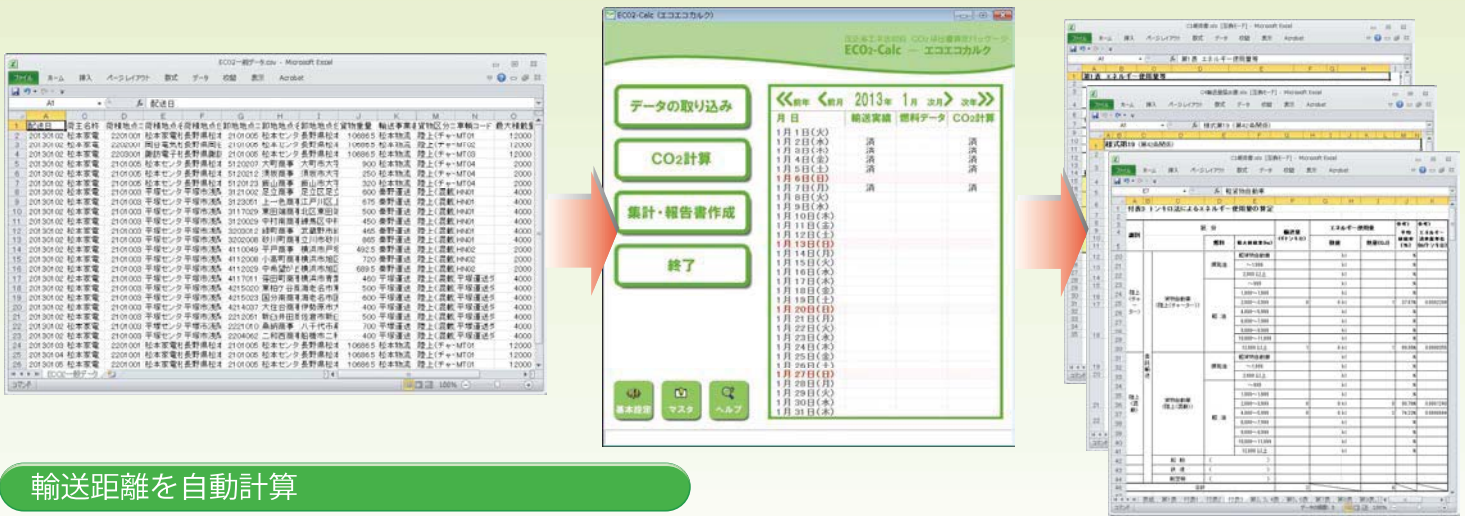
ECO2一括データ.csv - Microsoft Excel

ファイル　ホーム　挿入　ページレイアウト　数式　データ　校閲　表示　Acrobat

A1　配送日

| | A | B | C | D | E | F | G | H | I | J | K | L | M | N | O |
|---|---|---|---|---|---|---|---|---|---|---|---|---|---|---|---|
| 1 | 配送日 | 荷主名称 | | | | | | | | 貨物数量 | 輸送事業 | 貨物区分 | 車輌コード | 最大積載量 | |
| 2 | 20130102 | 松本家電 | | | | | | | | 106865 | 松本物流 | 陸上(チャー | MT01 | 12000 | |
| 3 | 20130102 | 松本家電 | | | | | | | | 106865 | 松本物流 | 陸上(チャー | MT02 | 12000 | |
| 4 | 20130102 | 松本家電 | | | | | | | | 106865 | 松本物流 | 陸上(チャー | MT03 | 12000 | |

ECO2一括データ

ECO2-Calc (エコエコカルク)

ECO2-Calc　―　エコエコカルク

データの取り込み

CO2計算

集計・報告書作成

終了

基本設定　マスタ　ヘルプ

《前年　〈前月　2013年　1月　次月〉　次年》

| 月日 | 輸送実績 | 燃料データ | CO2計算 |
|---|---|---|---|
| 1月1日(火) | | | |
| 1月2日(水) | 済 | | 済 |
| 1月3日(木) | 済 | | 済 |
| 1月4日(金) | 済 | | 済 |
| 1月5日(土) | 済 | | 済 |
| 1月6日(日) | | | |
| 1月7日(月) | 済 | | 済 |
| 1月8日(火) | | | |
| 1月9日(水) | | | |
| 1月10日(木) | | | |
| 1月11日(金) | | | |
| 1月12日(土) | | | |
| 1月13日(日) | | | |
| 1月14日(月) | | | |
| 1月15日(火) | | | |
| 1月16日(水) | | | |
| 1月17日(木) | | | |
| 1月18日(金) | | | |
| 1月19日(土) | | | |
| 1月20日(日) | | | |
| 1月21日(月) | | | |
| 1月22日(火) | | | |
| 1月23日(水) | | | |
| 1月24日(木) | | | |
| 1月25日(金) | | | |
| 1月26日(土) | | | |
| 1月27日(日) | | | |
| 1月28日(月) | | | |
| 1月29日(火) | | | |
| 1月30日(水) | | | |
| 1月31日(木) | | | |

Microsoft Excel

第1表 エネルギー使用量等

様式第10 (第4条関係)

付表3 トンキロ法によるエネルギー使用量の算定

輸送距離を自動計算